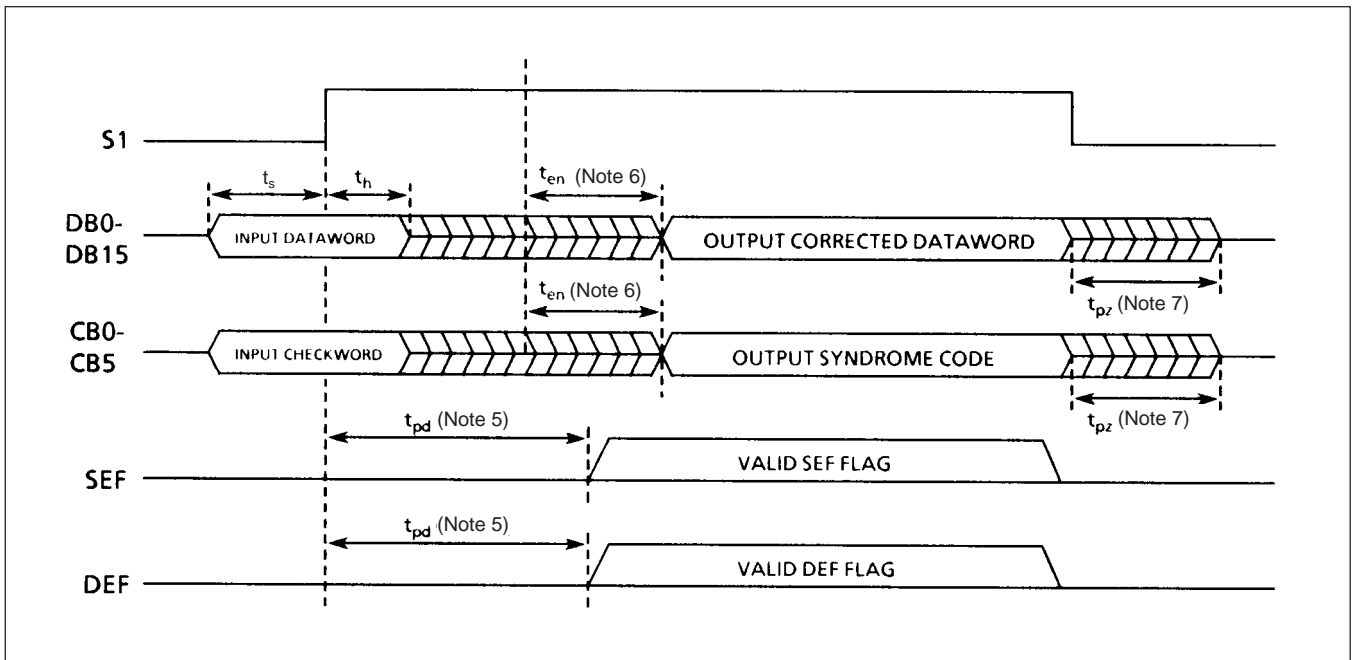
S1

$t_s$ $t_h$ $t_{en}$ (Note 6)

DB0-DB15

INPUT DATAWORD

OUTPUT CORRECTED DATAWORD

$t_{en}$ (Note 6)

$t_{pz}$ (Note 7)

CB0-CB5

INPUT CHECKWORD

OUTPUT SYNDROME CODE

$t_{pz}$ (Note 7)

$t_{pd}$ (Note 5)

SEF

VALID SEF FLAG

$t_{pd}$ (Note 5)

DEF

VALID DEF FLAG